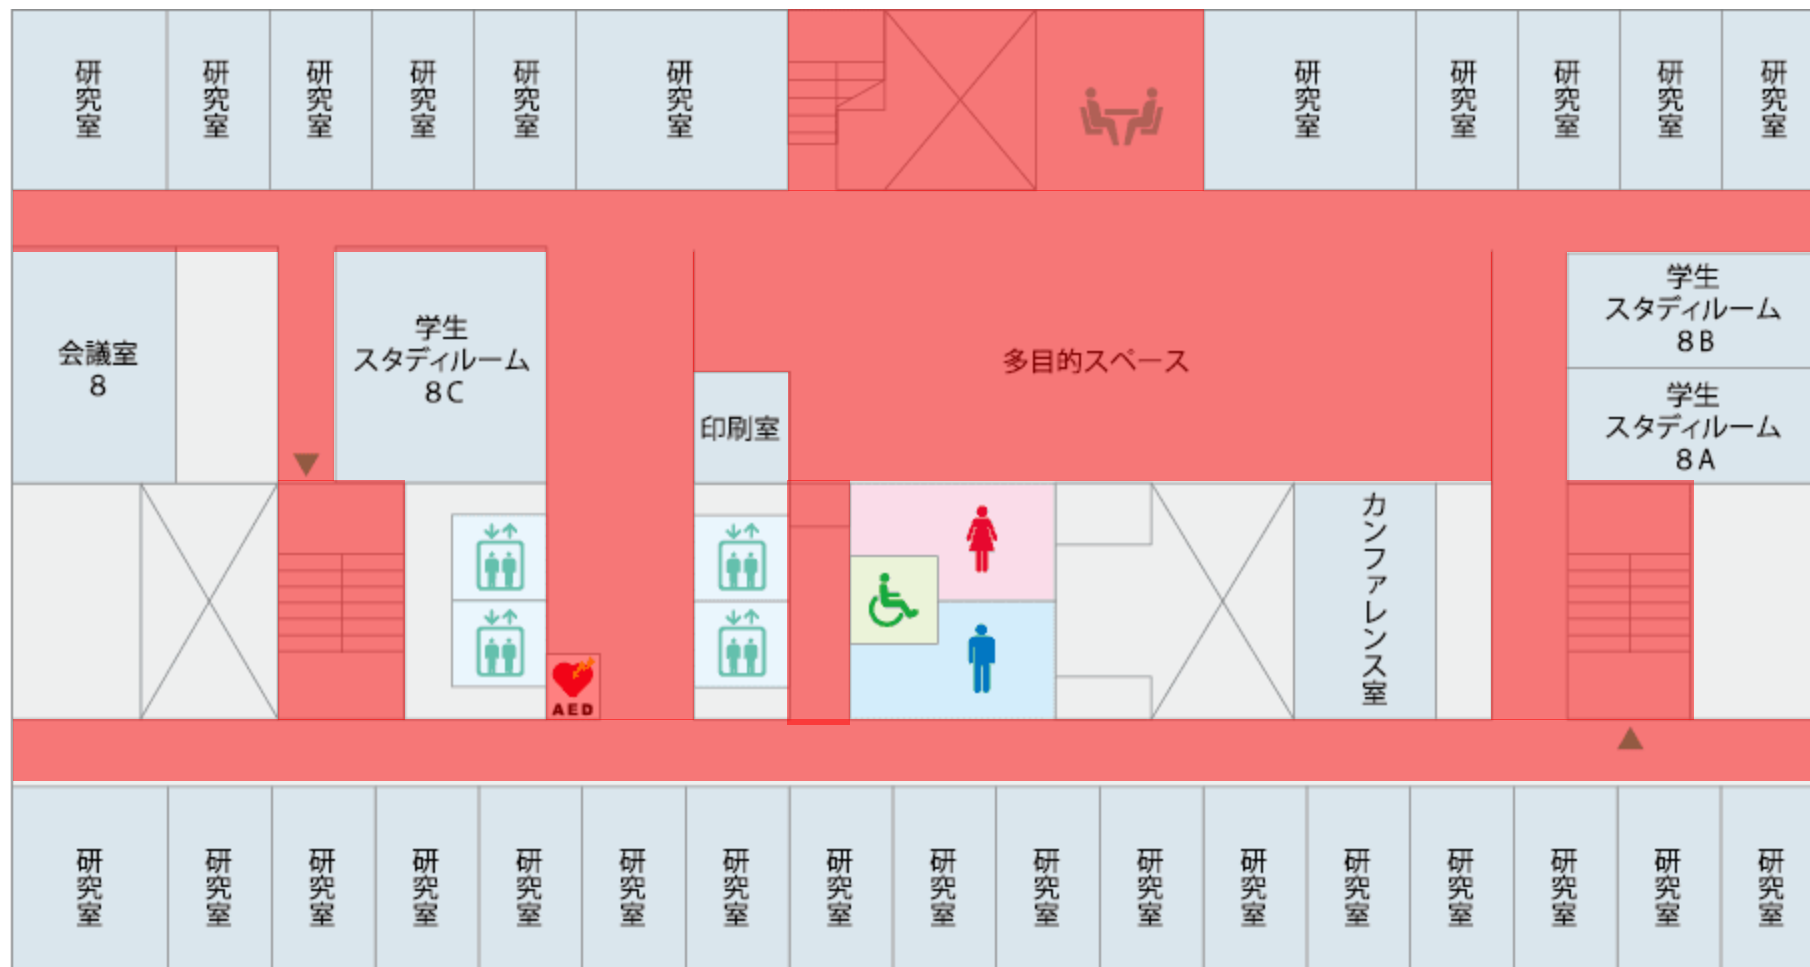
研究室

研究室

研究室

研究室

研究室

研究室

研究室

研究室

研究室

研究室

研究室

会議室
8

学生
スタディルーム
8C

多目的スペース

印刷室

学生
スタディルーム
8B

学生
スタディルーム
8A

AED

カンファレンス室

研究室

研究室

研究室

研究室

研究室

研究室

研究室

研究室

研究室

研究室

研究室

研究室

研究室

研究室

研究室

研究室

研究室